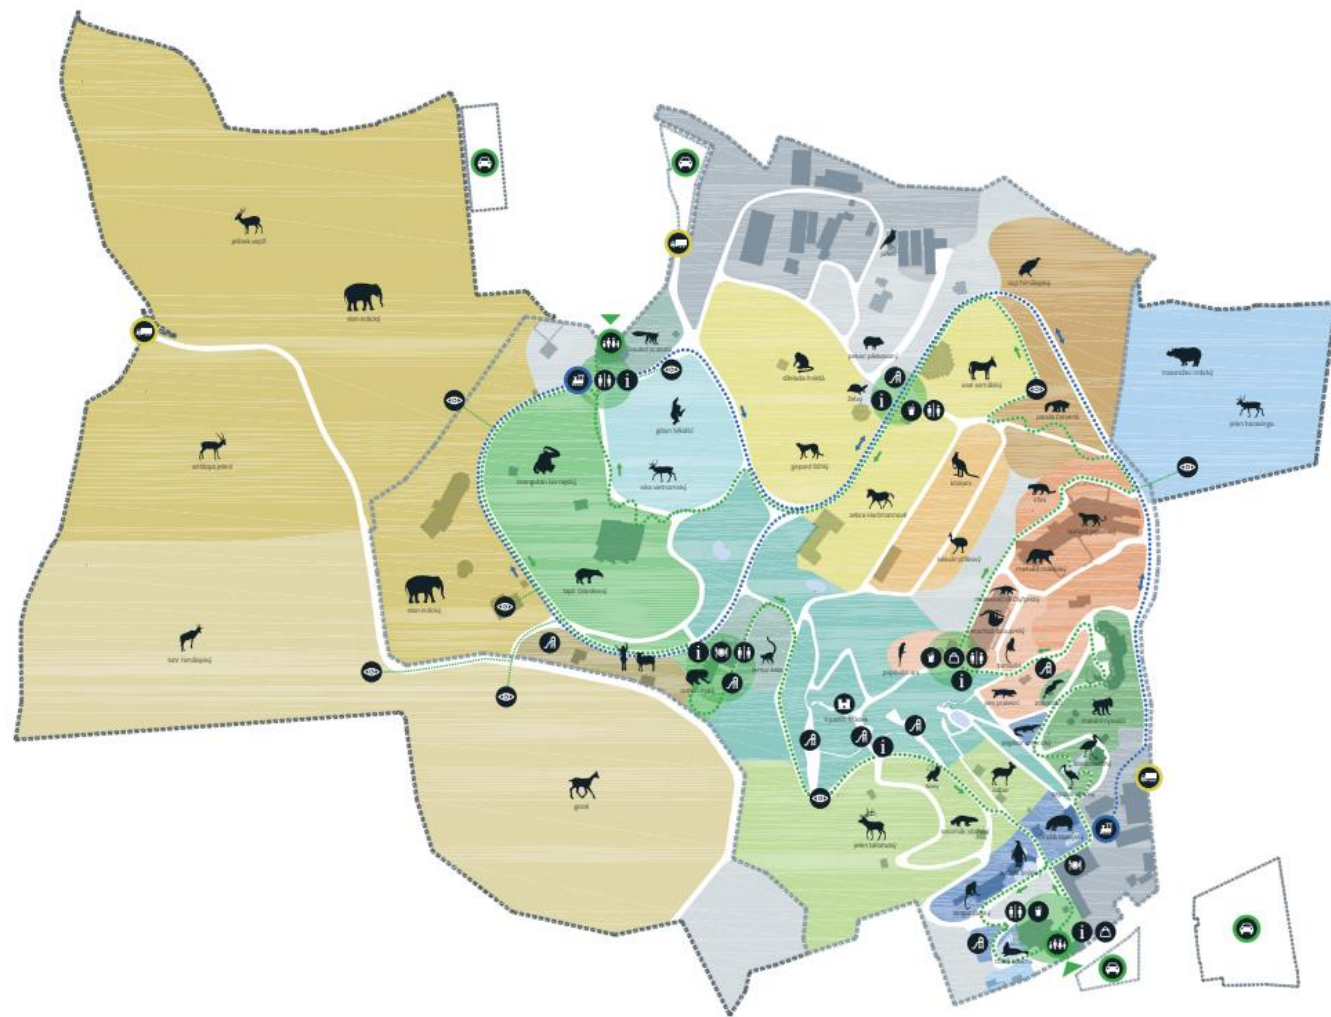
jelínek vepří

slon indický

antilopa jelení

slon indický

beir somálský

gazal

orangutan bornejský

gibon bělolící

vikev antilopa

tapír čabrakový

jelen bělohubý

dželada hnědá

gepard štíhlý

zebra Hartmannové

osel somálský

klokan

nandu pampový

pelikán

sup himálajský

medvěd lední

jelen bělohřbetý

panda červená

irbis

medvěd malajský

levhart

jelen milu

chobotnička

ledovec

lachtan